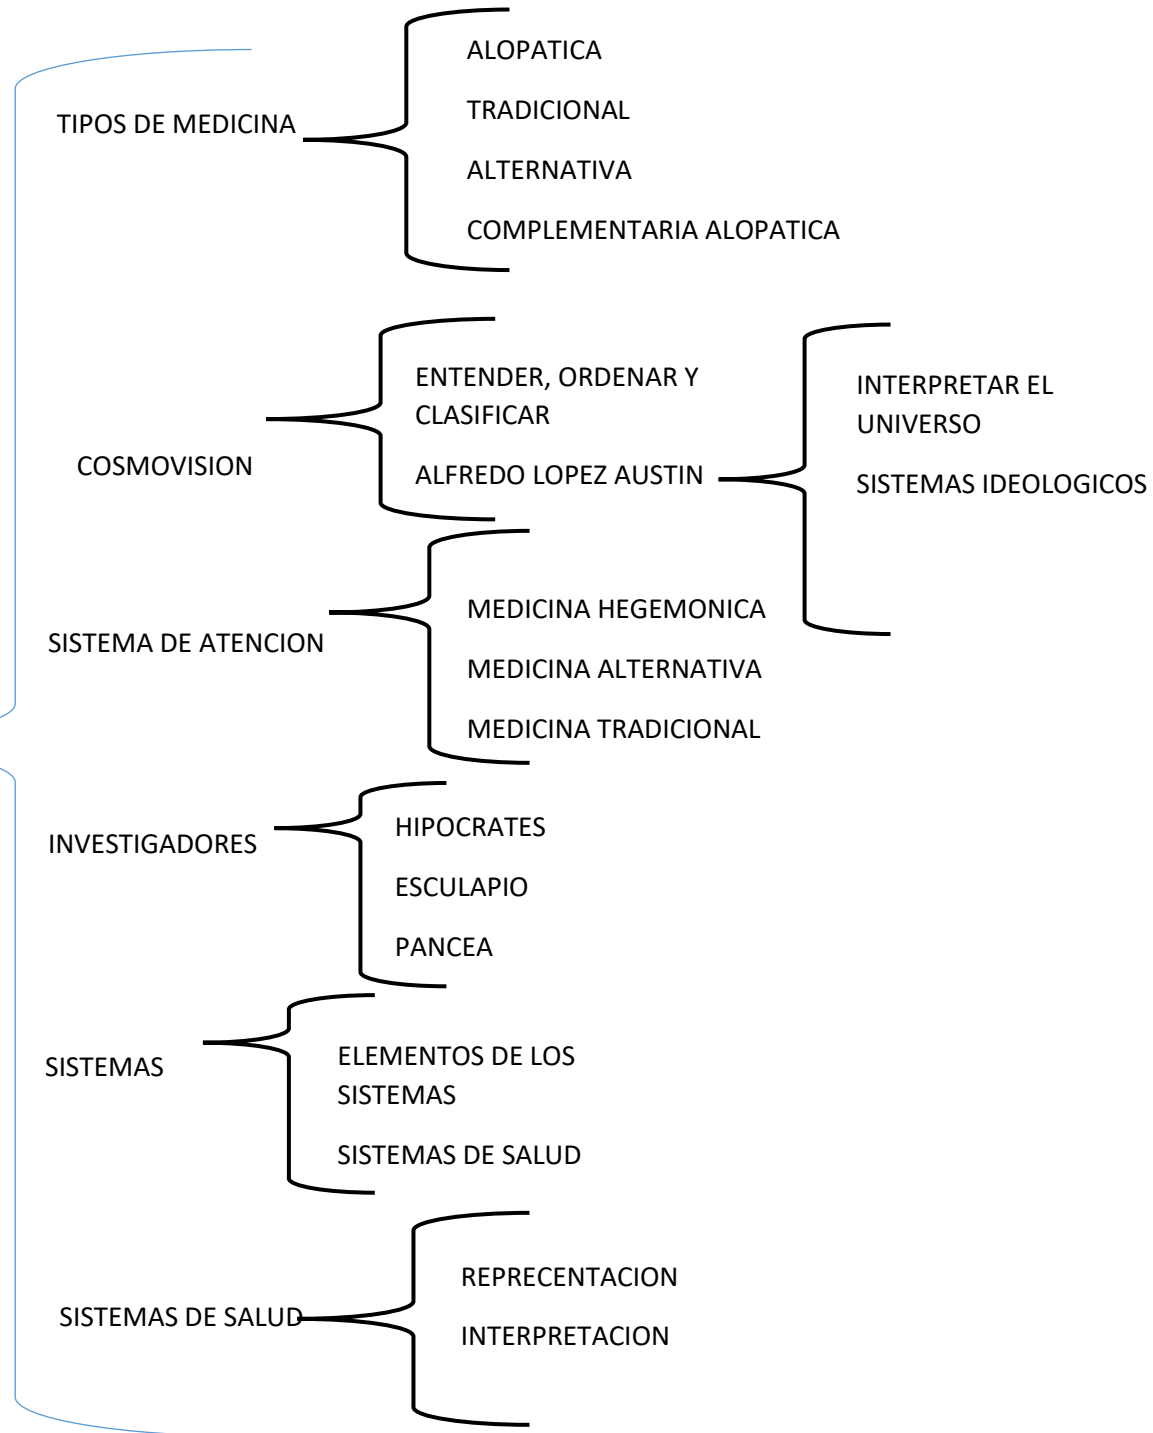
TIPOS DE MEDICINA

ALOPATICA

TRADICIONAL

ALTERNATIVA

COMPLEMENTARIA ALOPATICA

COSMOVISION

ENTENDER, ORDENAR Y CLASIFICAR

ALFREDO LOPEZ AUSTIN

INTERPRETAR EL UNIVERSO

SISTEMAS IDEOLOGICOS

SISTEMA DE ATENCION

MEDICINA HEGEMONICA

MEDICINA ALTERNATIVA

MEDICINA TRADICIONAL

INVESTIGADORES

HIPOCRATES

ESCULAPIO

PANCEA

SISTEMAS

ELEMENTOS DE LOS SISTEMAS

SISTEMAS DE SALUD

SISTEMAS DE SALUD

REPRECENTACION

INTERPRETACION